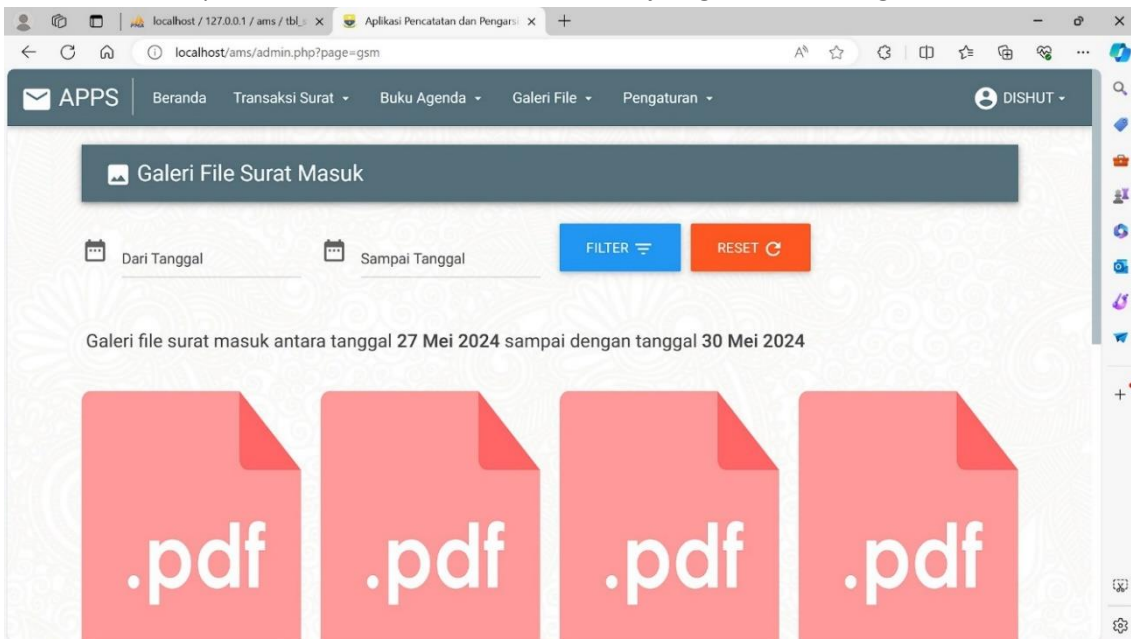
localhost / 127.0.0.1 / ams / tbl_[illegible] ×
Aplikasi Pencatatan dan Pengarsi ×
+

localhost/ams/admin.php?page=gsm

APPS
Beranda
Transaksi Surat
Buku Agenda
Galeri File
Pengaturan
DISHUT

Galeri File Surat Masuk

Dari Tanggal
Sampai Tanggal
FILTER
RESET

Galeri file surat masuk antara tanggal **27 Mei 2024** sampai dengan tanggal **30 Mei 2024**

.pdf
.pdf
.pdf
.pdf